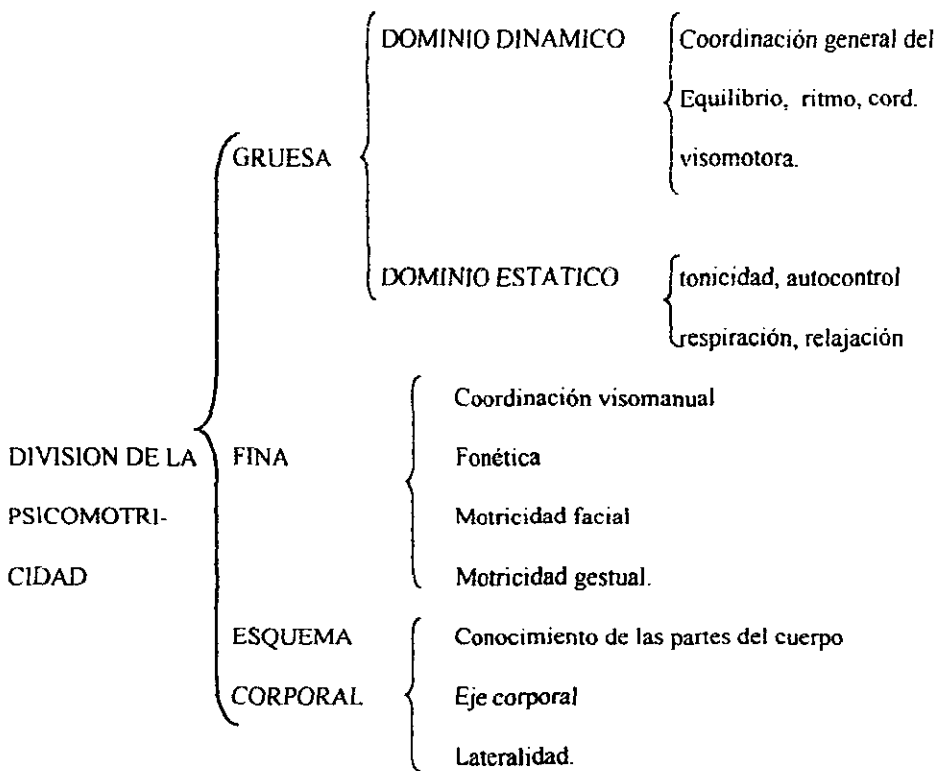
DIVISION DE LA PSICOMOTRICIDAD

GRUESA

DOMINIO DINAMICO

Coordinación general del

Equilibrio, ritmo, cord. visomotora.

DOMINIO ESTATICO

tonicidad, autocontrol

respiración, relajación

FINA

Coordinación visomanual

Fonética

Motricidad facial

Motricidad gestual.

ESQUEMA CORPORAL

Conocimiento de las partes del cuerpo

Eje corporal

Lateralidad.